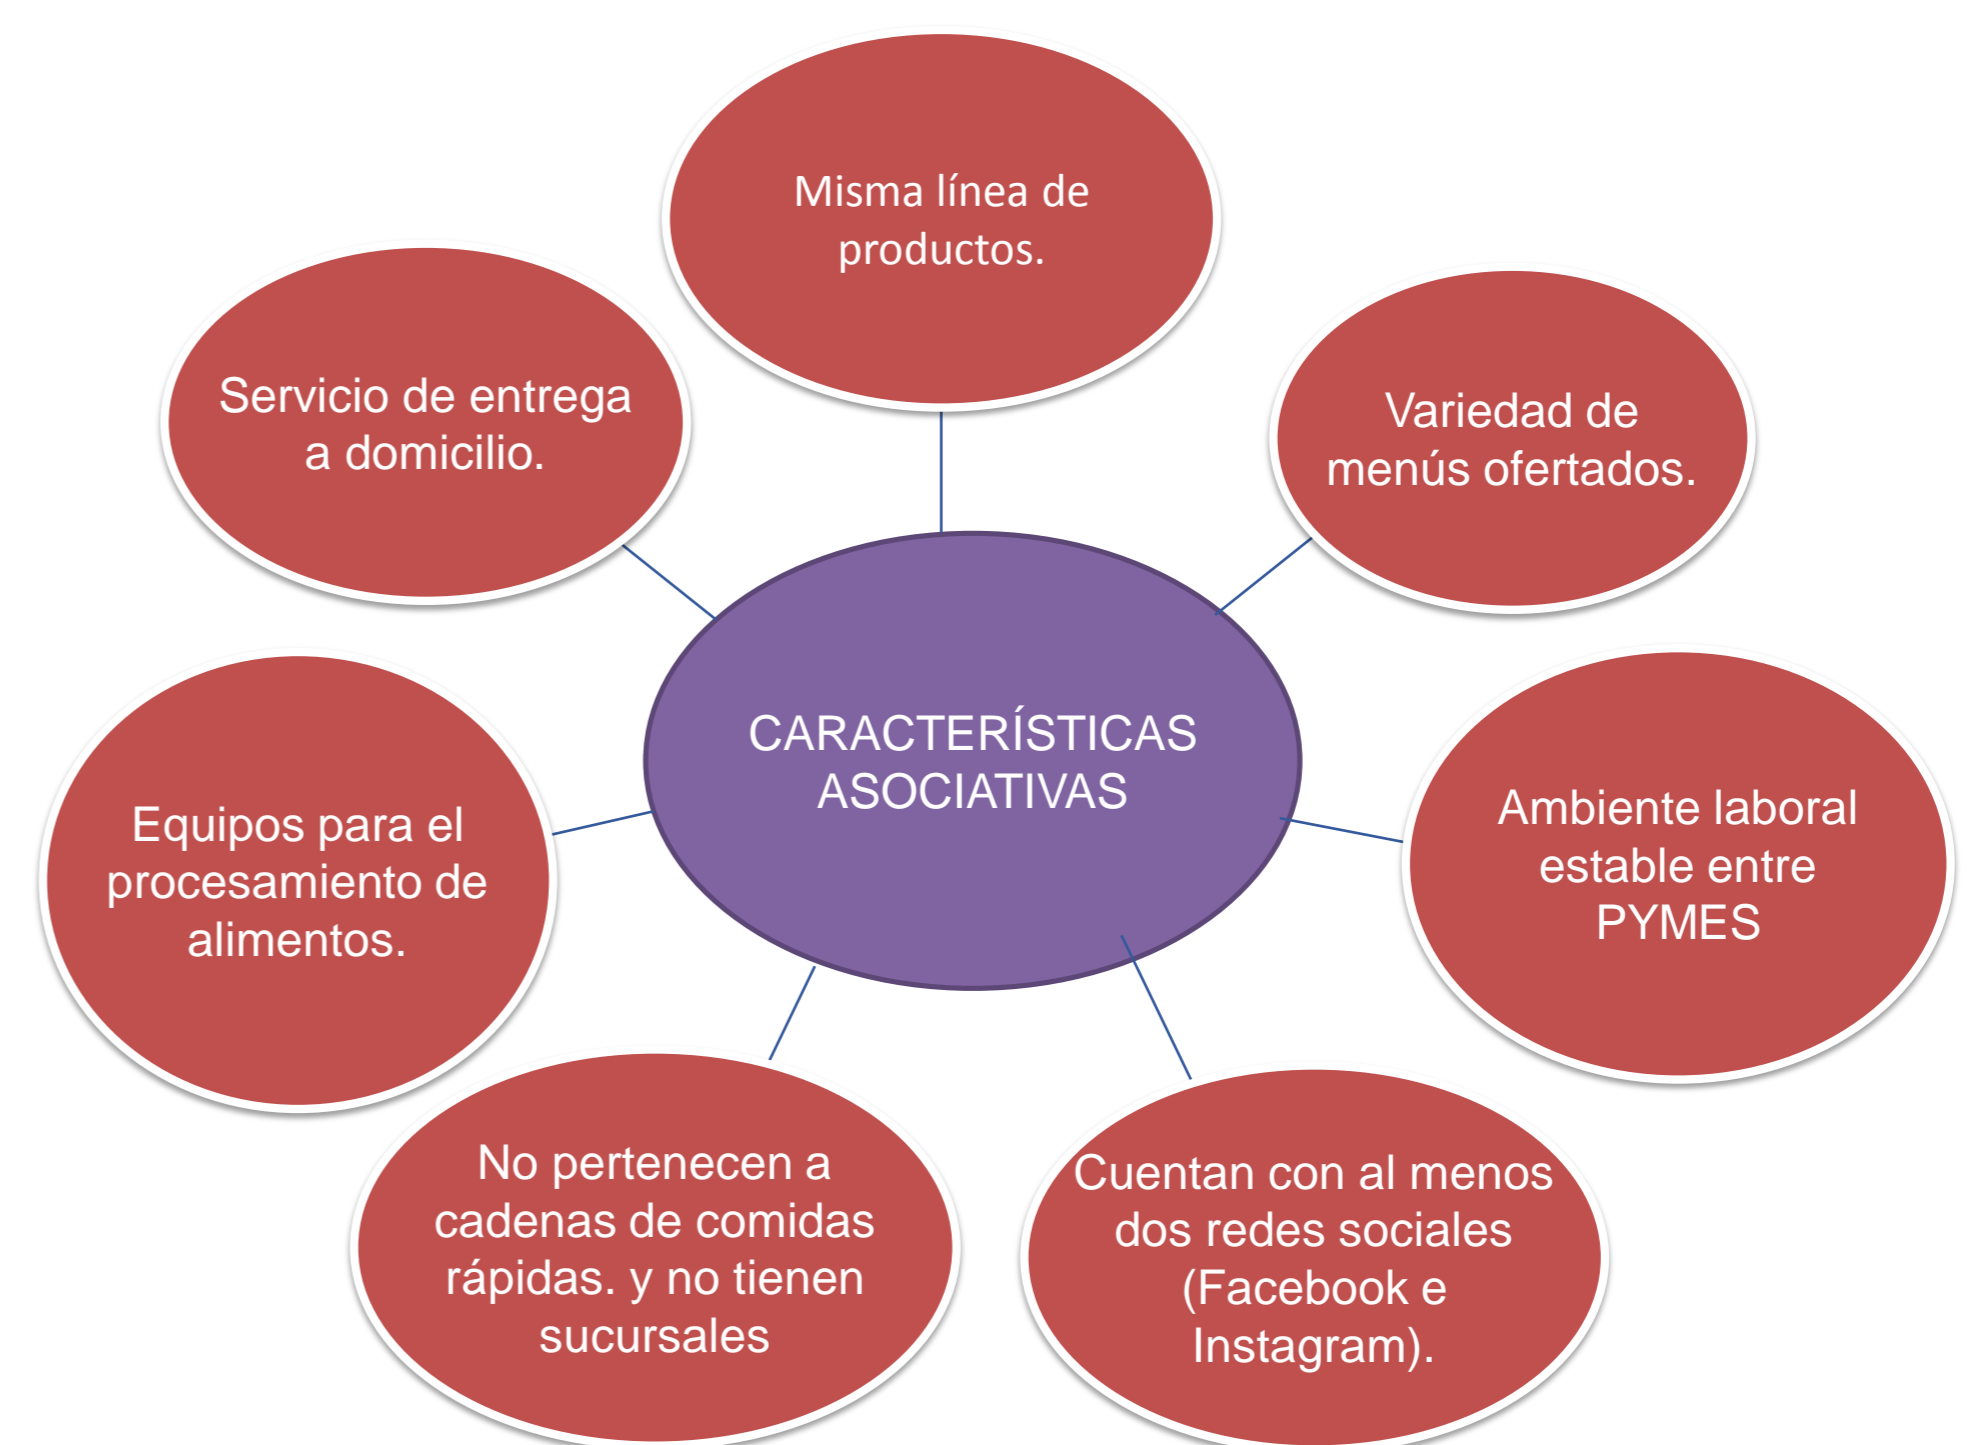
Misma línea de productos.

Servicio de entrega a domicilio.

Variedad de menús ofertados.

CARACTERÍSTICAS ASOCIATIVAS

Equipos para el procesamiento de alimentos.

Ambiente laboral estable entre PYMES

No pertenecen a cadenas de comidas rápidas. y no tienen sucursales

Cuentan con al menos dos redes sociales (Facebook e Instagram).